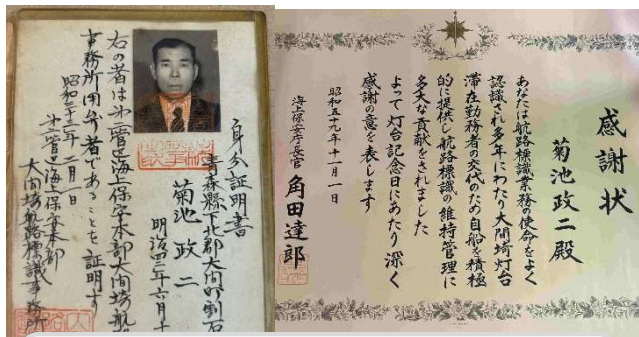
身分証明書

青森縣下北郡大間町 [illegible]

菊池 政二

明治三十 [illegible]

右の者は第二管区海上保安本部大間埼航路標識事務所 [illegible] 用 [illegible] 者であることを証明する

昭和二十 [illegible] 年 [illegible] 月 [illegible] 日

第二管区海上保安本部
大間埼航路標識事務所

感謝状

菊池政二殿

あなたは航路標識業務の使命をよく認識され多年にわたり大間埼灯台滞在勤務者の交代のため自船を積極的に提供し航路標識の維持管理に多大な貢献をされました
よって灯台記念日にあたり深く感謝の意を表します

昭和五十九年十一月一日

海上保安庁長官 角田達郎